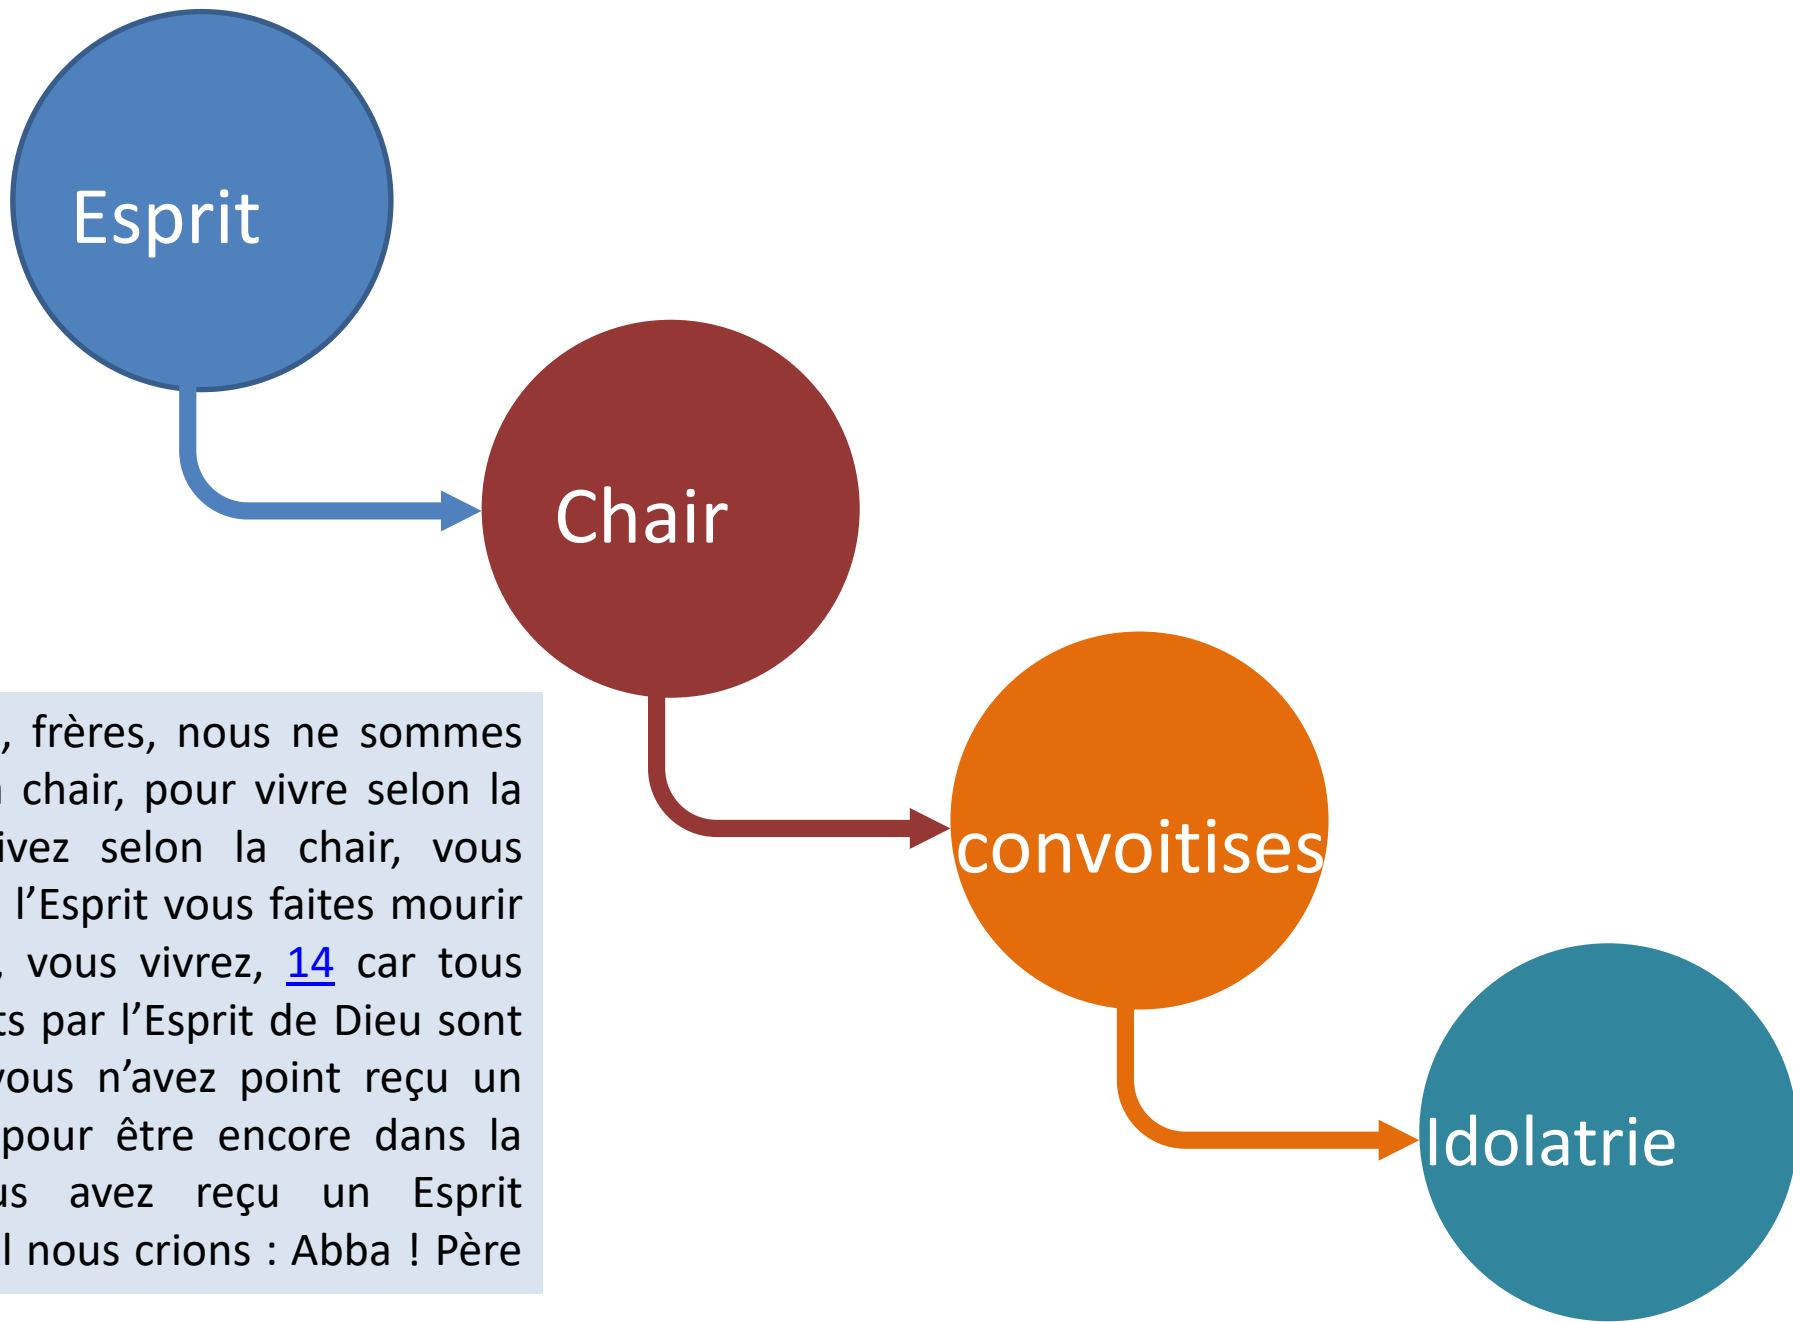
Esprit

Chair

convoitises

Idolatrie

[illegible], frères, nous ne sommes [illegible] chair, pour vivre selon la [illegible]ivez selon la chair, vous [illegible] l’Esprit vous faites mourir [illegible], vous vivrez, 14 car tous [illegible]ts par l’Esprit de Dieu sont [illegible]vous n’avez point reçu un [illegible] pour être encore dans la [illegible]us avez reçu un Esprit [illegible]l nous crions : Abba ! Père